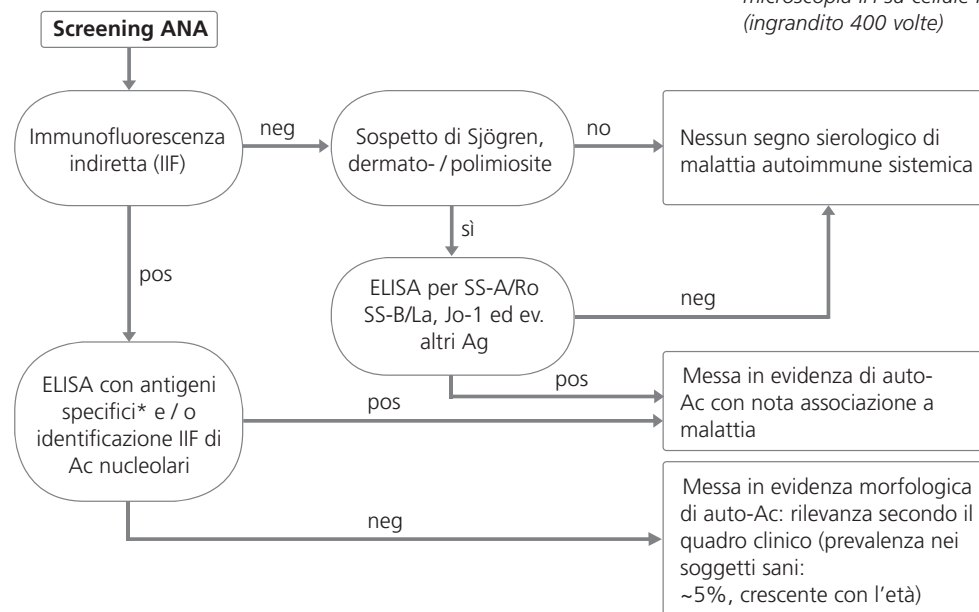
microscopia IF su cellule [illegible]
(ingrandito 400 volte)

Screening ANA

Immunofluorescenza indiretta (IIF)

neg

Sospetto di Sjögren, dermato- / polimiosite

no

Nessun segno sierologico di malattia autoimmune sistemica

sì

pos

ELISA per SS-A/Ro SS-B/La, Jo-1 ed ev. altri Ag

neg

pos

ELISA con antigeni specifici* e / o identificazione IIF di Ac nucleolari

pos

Messa in evidenza di auto-Ac con nota associazione a malattia

neg

Messa in evidenza morfologica di auto-Ac: rilevanza secondo il quadro clinico (prevalenza nei soggetti sani: ~5%, crescente con l'età)